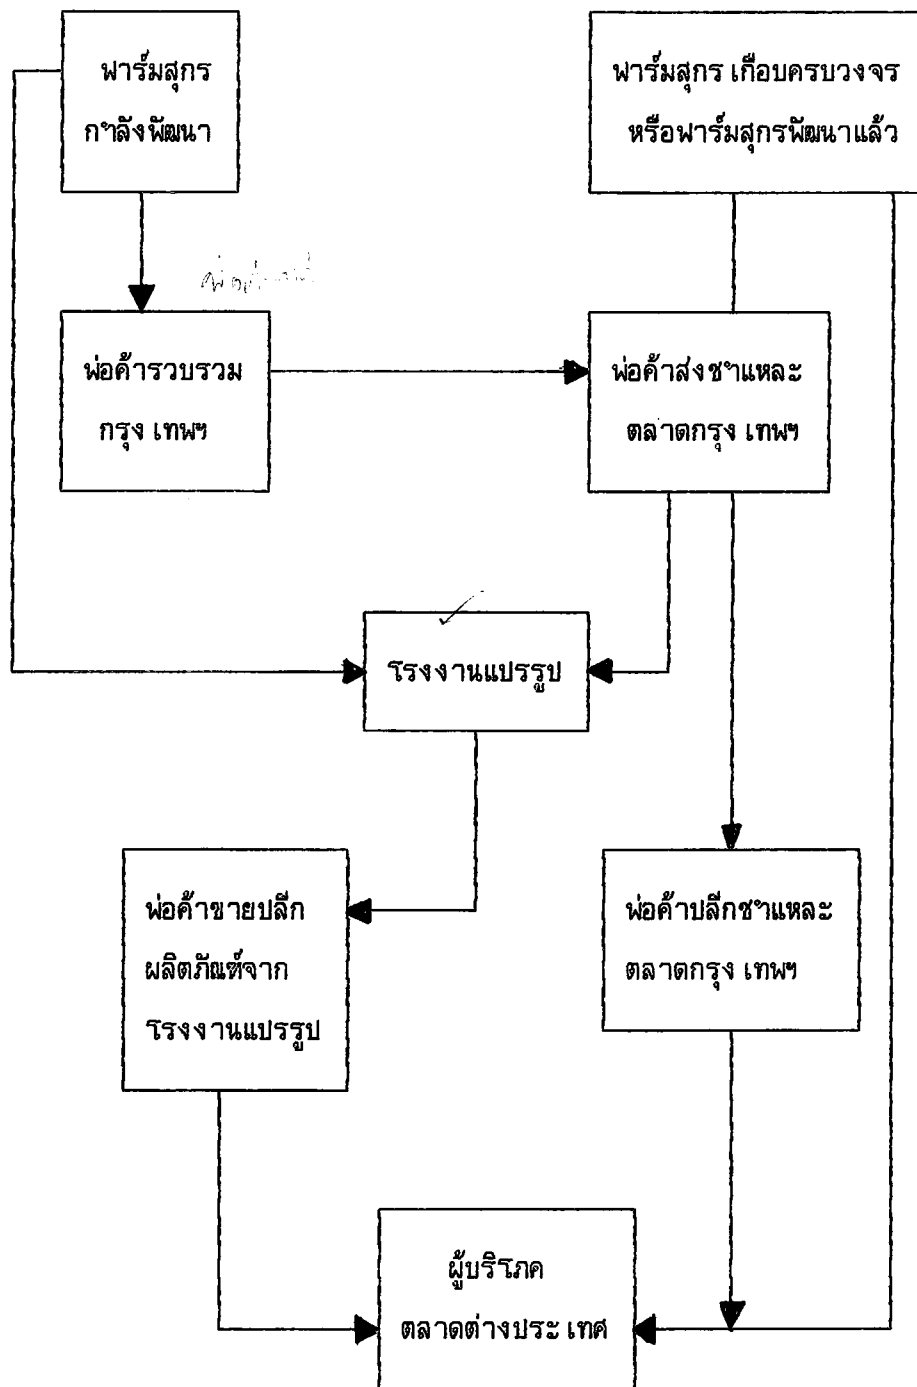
ฟาร์มสุกร กำลังพัฒนา

ฟาร์มสุกร เกือบครบวงจร หรือฟาร์มสุกรพัฒนาแล้ว

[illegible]

พ่อค้ารวบรวม กรุง เทพฯ

พ่อค้าส่งชำแหละ ตลาดกรุง เทพฯ

โรงงานแปรรูป

พ่อค้าขายปลีก ผลิตภัณฑ์จาก โรงงานแปรรูป

พ่อค้าปลีกชำแหละ ตลาดกรุง เทพฯ

ผู้บริโภค ตลาดต่างประ เทศ